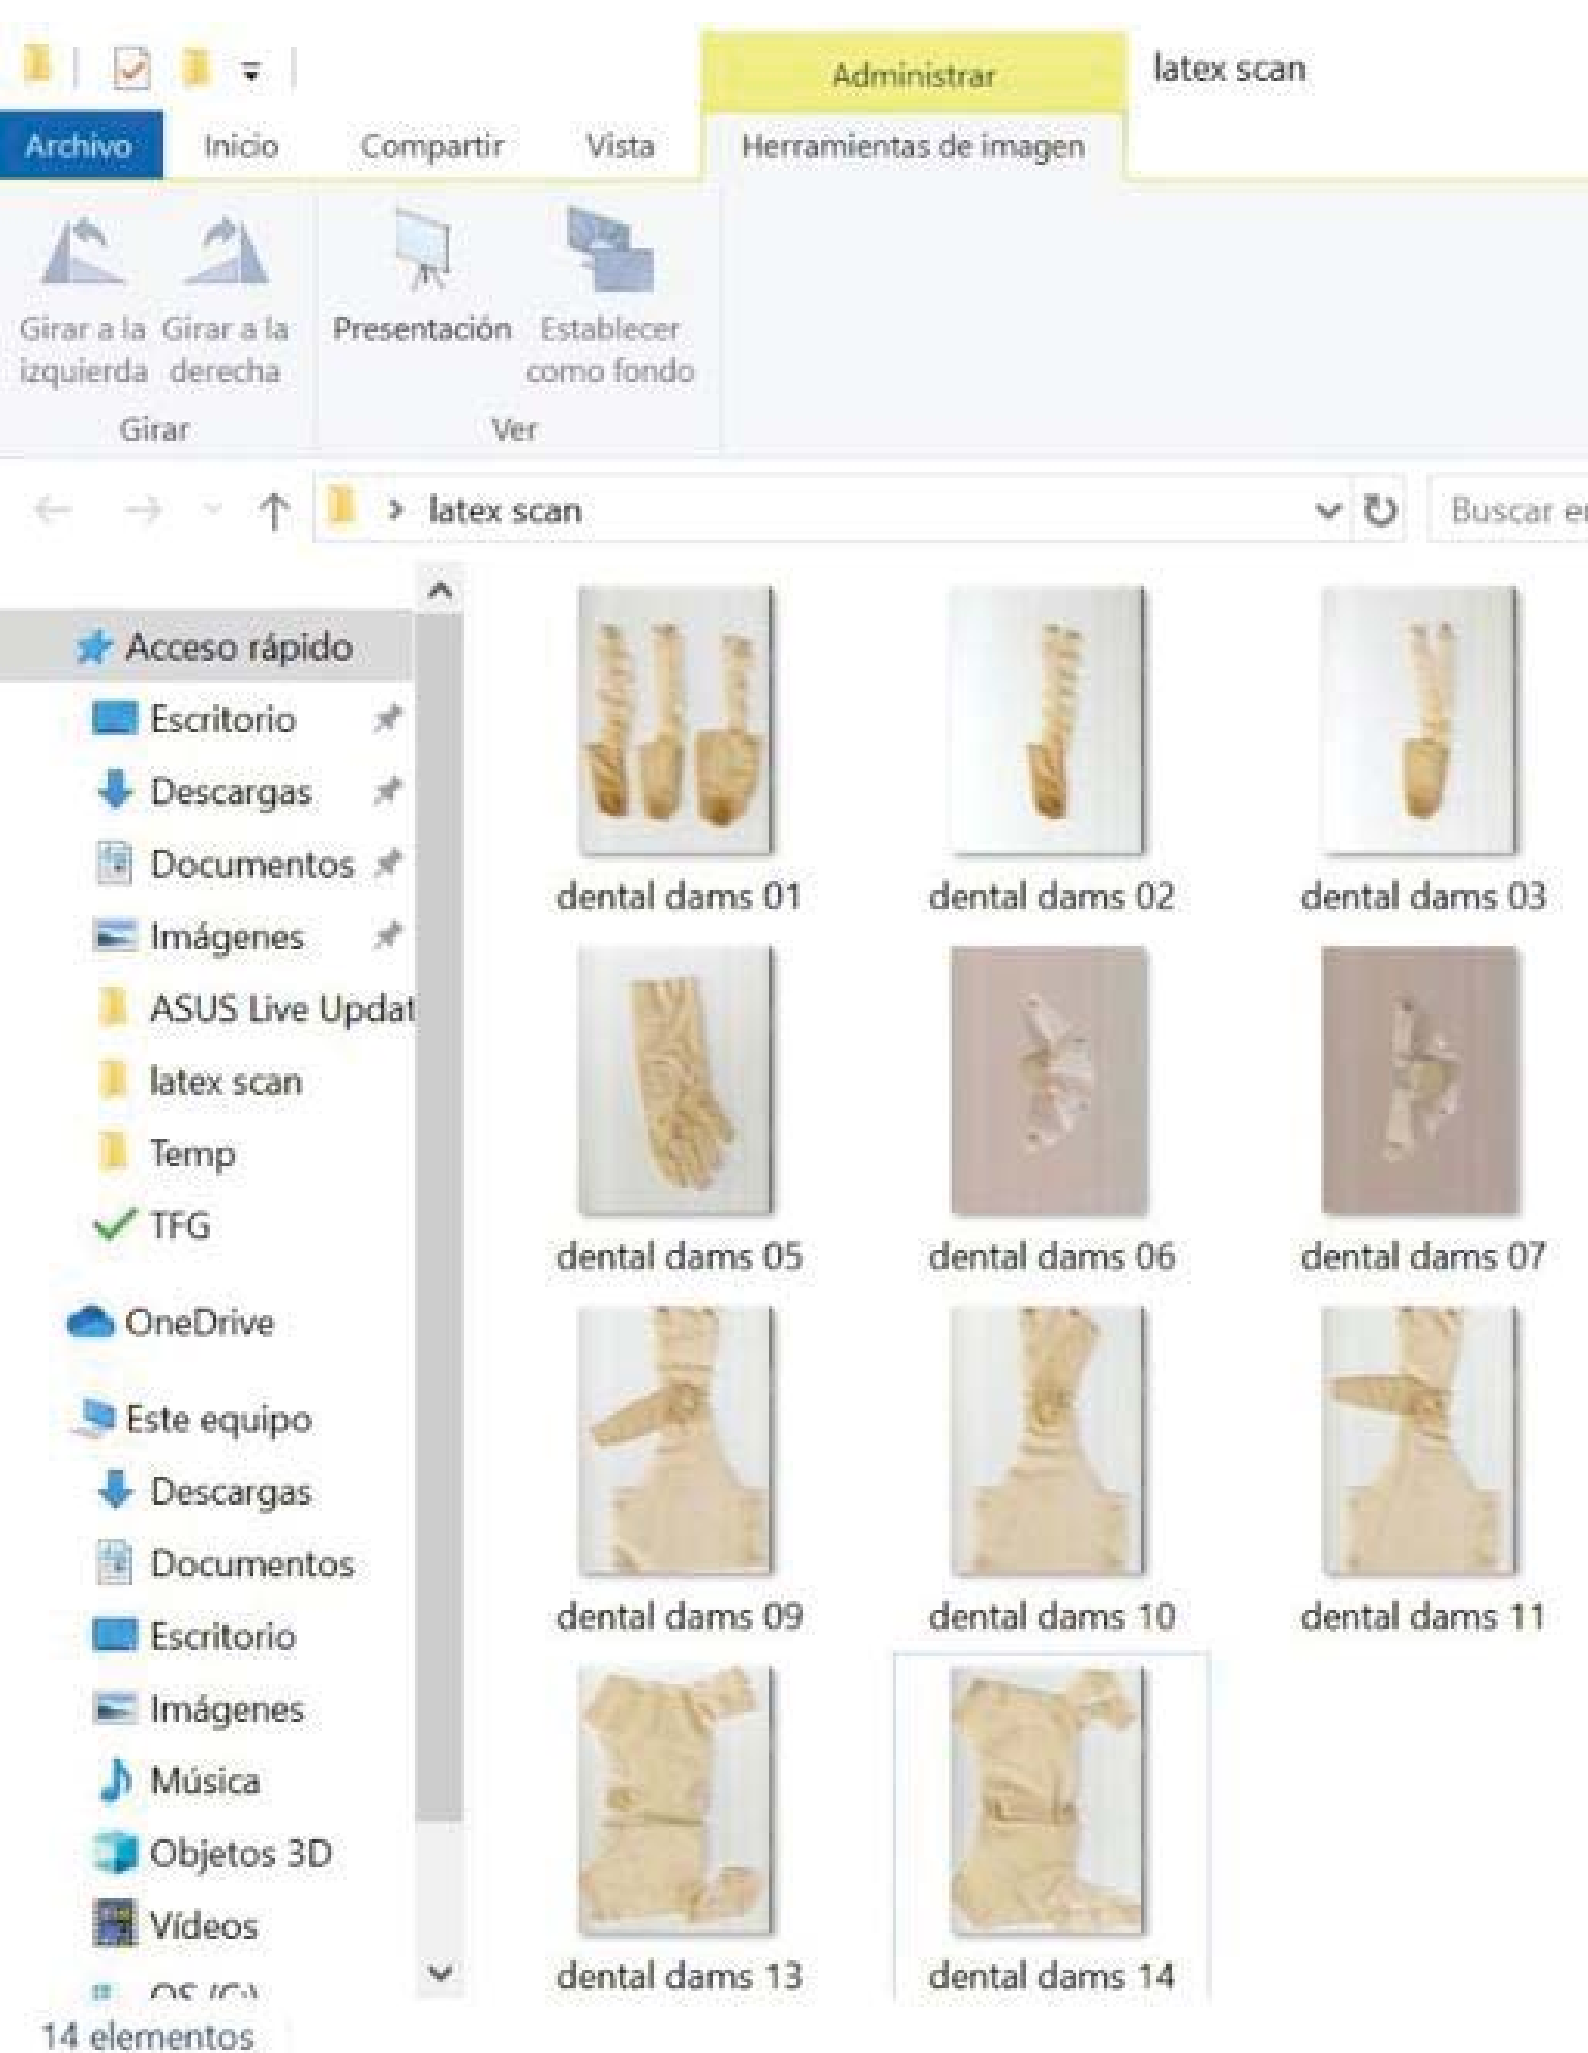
Administrar

latex scan

Archivo Inicio Compartir Vista Herramientas de imagen

Girar a la izquierda Girar a la derecha

Girar

Presentación Establecer como fondo

Ver

latex scan

Buscar e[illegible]

Acceso rápido
Escritorio
Descargas
Documentos
Imágenes
ASUS Live Updat
latex scan
Temp
TFG
OneDrive
Este equipo
Descargas
Documentos
Escritorio
Imágenes
Música
Objetos 3D
Vídeos
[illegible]

dental dams 01
dental dams 02
dental dams 03
dental dams 05
dental dams 06
dental dams 07
dental dams 09
dental dams 10
dental dams 11
dental dams 13
dental dams 14

14 elementos